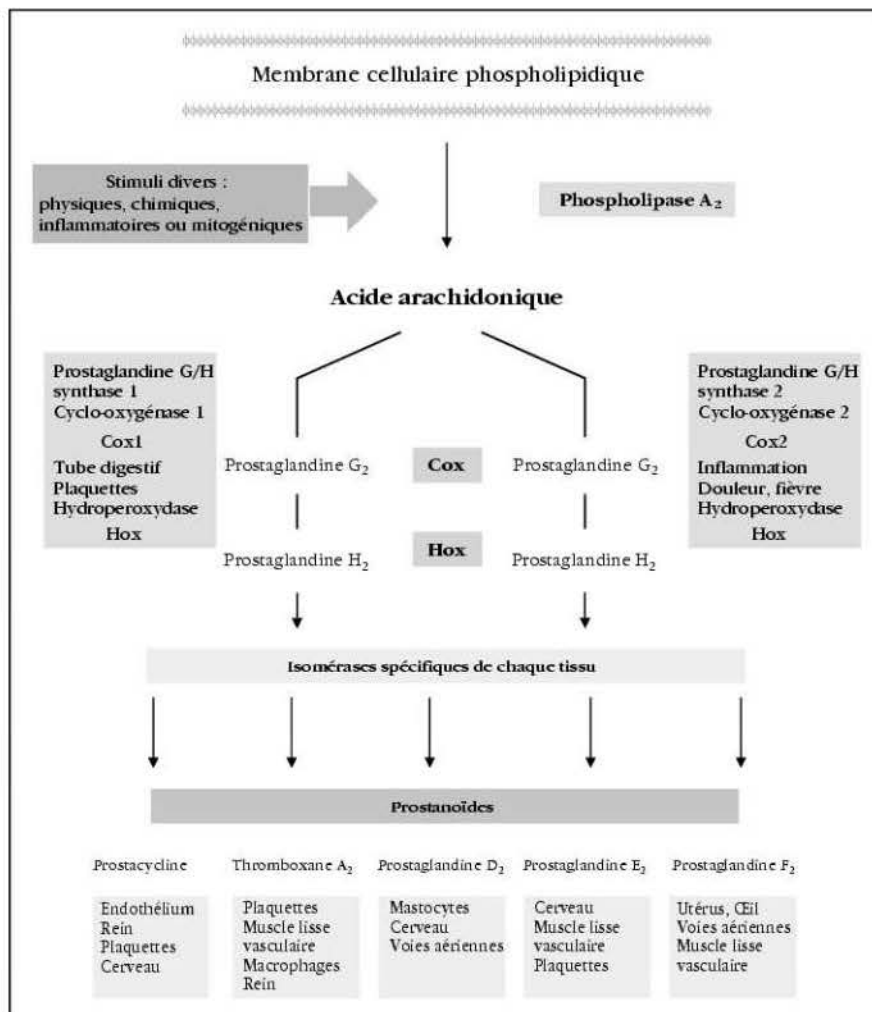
Membrane cellulaire phospholipidique

Stimuli divers : physiques, chimiques, inflammatoires ou mitogéniques

Phospholipase $A_2$

Acide arachidonique

Prostaglandine G/H synthase 1
Cyclo-oxygénase 1
Cox1
Tube digestif
Plaquettes
Hydroperoxydase
Hox

Prostaglandine $G_2$

Cox

Prostaglandine $G_2$

Prostaglandine G/H synthase 2
Cyclo-oxygénase 2
Cox2
Inflammation
Douleur, fièvre
Hydroperoxydase
Hox

Prostaglandine $H_2$

Hox

Prostaglandine $H_2$

Isomérases spécifiques de chaque tissu

Prostanoïdes

Prostacycline
Endothélium
Rein
Plaquettes
Cerveau

Thromboxane $A_2$
Plaquettes
Muscle lisse vasculaire
Macrophages
Rein

Prostaglandine $D_2$
Mastocytes
Cerveau
Voies aériennes

Prostaglandine $E_2$
Cerveau
Muscle lisse vasculaire
Plaquettes

Prostaglandine $F_2$
Utérus, Œil
Voies aériennes
Muscle lisse vasculaire